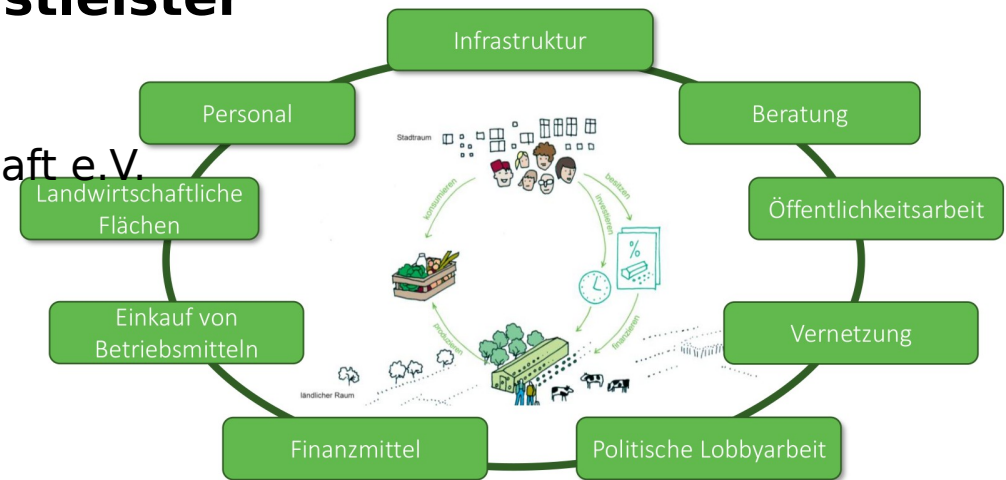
stleister

aft e.V.

Infrastruktur

Personal

Beratung

Landwirtschaftliche Flächen

Öffentlichkeitsarbeit

Einkauf von Betriebsmitteln

Vernetzung

Finanzmittel

Politische Lobbyarbeit

Stadtraum

konsumieren

besitzen

investieren

%

finanzieren

produzieren

ländlicher Raum